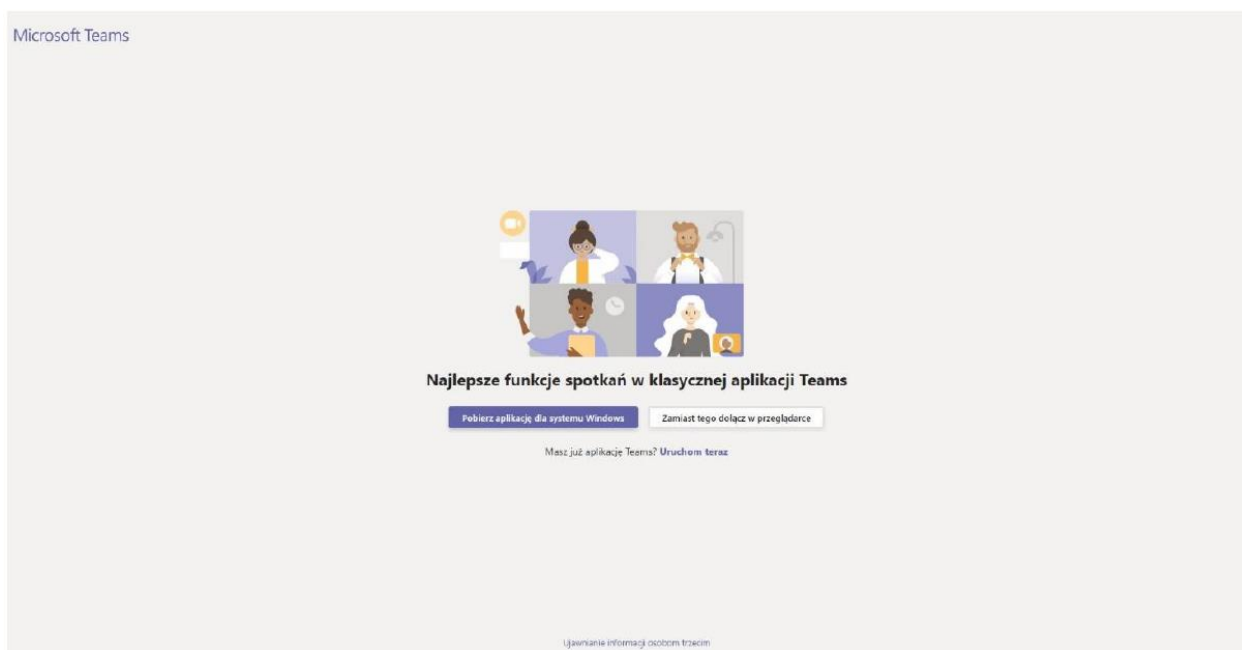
Microsoft Teams

Najlepsze funkcje spotkań w klasycznej aplikacji Teams

Pobierz aplikację dla systemu Windows

Zamiast tego dołącz w przeglądarce

Masz już aplikację Teams? Uruchom teraz

Ujawnianie informacji osobom trzecim